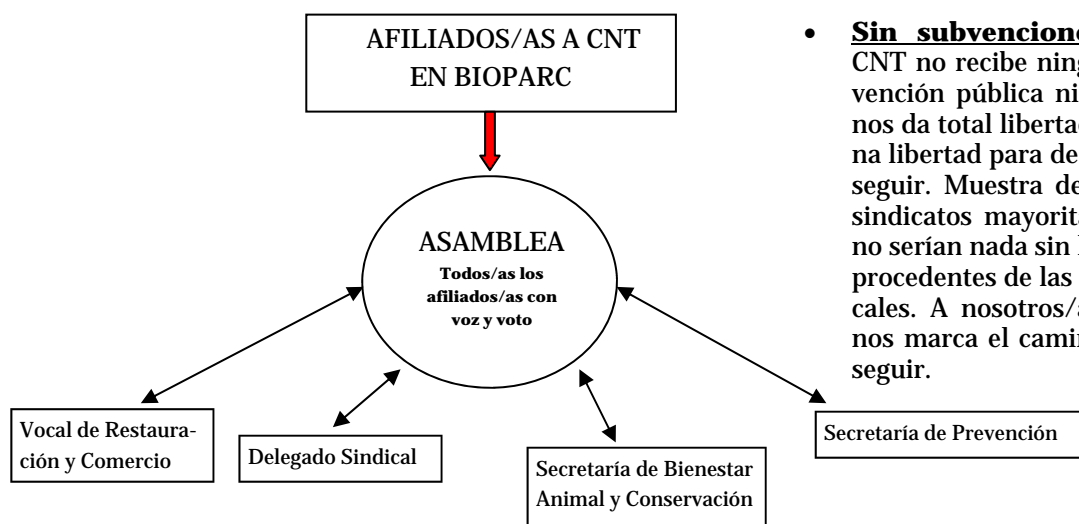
AFILIADOS/AS A CNT EN BIOPARC

ASAMBLEA
Todos/as los afiliados/as con voz y voto

Vocal de Restauración y Comercio

Delegado Sindical

Secretaría de Bienestar Animal y Conservación

Secretaría de Prevención

• Sin subvencione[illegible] CNT no recibe ning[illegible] vención pública ni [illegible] nos da total liberta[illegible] na libertad para de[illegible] seguir. Muestra de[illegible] sindicatos mayorit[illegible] no serían nada sin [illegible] procedentes de las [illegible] cales. A nosotros/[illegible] nos marca el camin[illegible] seguir.